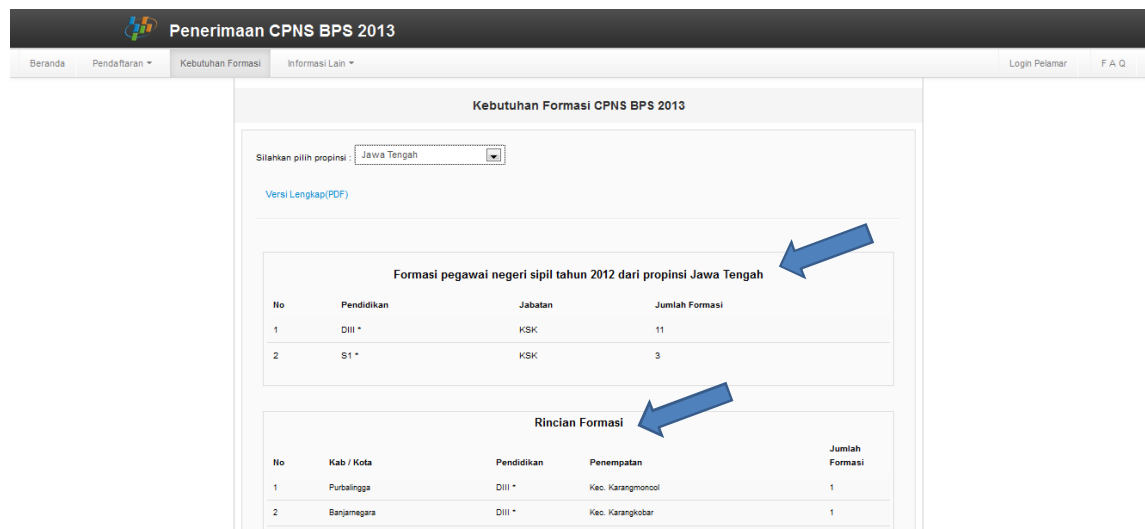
Penerimaan CPNS BPS 2013

Beranda Pendaftaran ▾ Kebutuhan Formasi Informasi Lain ▾ Login Pelamar F A Q

Kebutuhan Formasi CPNS BPS 2013

Silahkan pilih propinsi : Jawa Tengah

Versi Lengkap(PDF)

Formasi pegawai negeri sipil tahun 2012 dari propinsi Jawa Tengah

| No | Pendidikan | Jabatan | Jumlah Formasi |
|---|---|---|---|
| 1 | DIII * | KSK | 11 |
| 2 | S1 * | KSK | 3 |

Rincian Formasi

| No | Kab / Kota | Pendidikan | Penempatan | Jumlah Formasi |
|---|---|---|---|---|
| 1 | Purbalingga | DIII * | Kec. Karangmoncol | 1 |
| 2 | Banjarnegara | DIII * | Kec. Karangkobar | 1 |